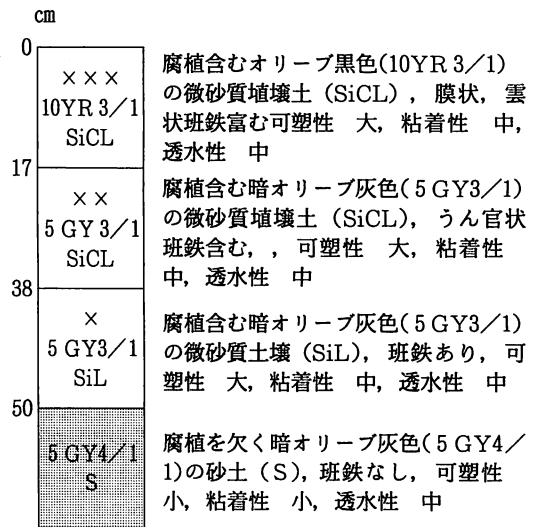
cm

0

× × ×
10YR 3／1
SiCL

腐植含むオリーブ黒色(10YR 3／1)の微砂質埴壌土（SiCL），膜状，雲状班鉄富む可塑性　大，粘着性　中，透水性　中

17

× ×
5 GY 3／1
SiCL

腐植含む暗オリーブ灰色(5 GY3／1)の微砂質埴壌土（SiCL），うん官状班鉄含む，，可塑性　大，粘着性　中，透水性　中

38

×
5 GY3／1
SiL

腐植含む暗オリーブ灰色(5 GY3／1)の微砂質土壌（SiL），班鉄あり，可塑性　大，粘着性　中，透水性　中

50

5 GY4／1
S

腐植を欠く暗オリーブ灰色(5 GY4／1)の砂土（S），班鉄なし，可塑性　小，粘着性　小，透水性　中